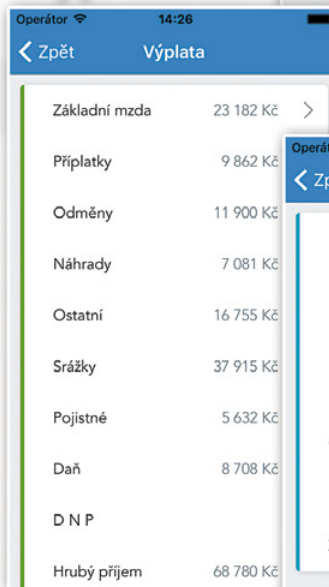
Operátor 14:26
Zpět Výplata
Základní mzda 23 182 Kč
Příplatky 9 862 Kč
Odměny 11 900 Kč
Náhrady 7 081 Kč
Ostatní 16 755 Kč
Srážky 37 915 Kč
Pojistné 5 632 Kč
Daň 8 708 Kč
D N P
Hrubý příjem 68 780 Kč
Operát
Zp